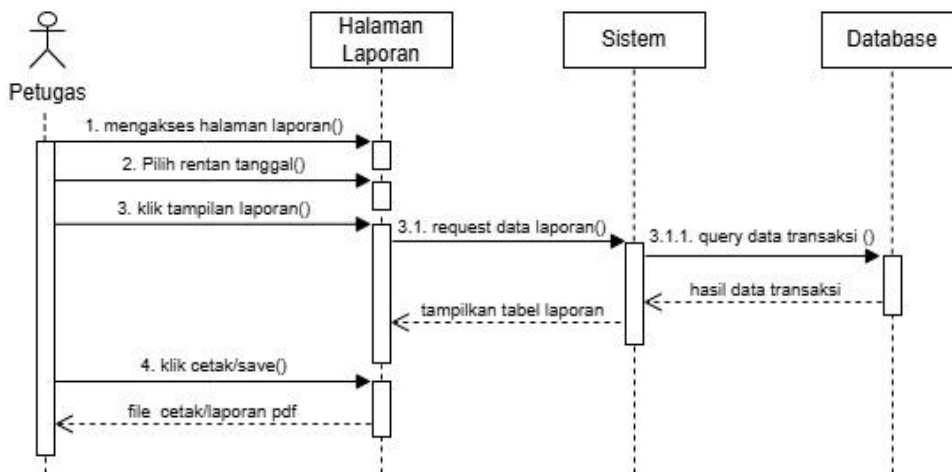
Petugas

Halaman Laporan

Sistem

Database

1. mengakses halaman laporan()

2. Pilih rentan tanggal()

3. klik tampilan laporan()

3.1. request data laporan()

3.1.1. query data transaksi ()

hasil data transaksi

tampilkan tabel laporan

4. klik cetak/save()

file cetak/laporan pdf